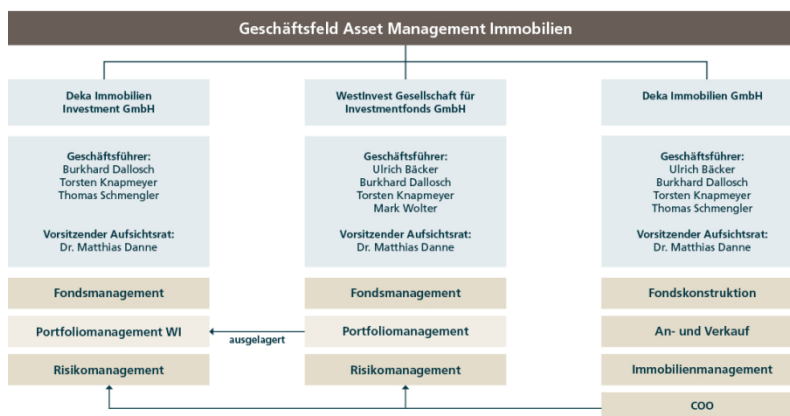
Geschäftsfeld Asset Management Immobilien

Deka Immobilien Investment GmbH

Geschäftsführer:
Burkhard Dallosch
Torsten Knapmeyer
Thomas Schmengler

Vorsitzender Aufsichtsrat:
Dr. Matthias Danne

Fondsmanagement

Portfoliomanagement WI

Risikomanagement

WestInvest Gesellschaft für Investmentfonds GmbH

Geschäftsführer:
Ulrich Bäcker
Burkhard Dallosch
Torsten Knapmeyer
Mark Wolter

Vorsitzender Aufsichtsrat:
Dr. Matthias Danne

Fondsmanagement

Portfoliomanagement

ausgelagert

Risikomanagement

Deka Immobilien GmbH

Geschäftsführer:
Ulrich Bäcker
Burkhard Dallosch
Torsten Knapmeyer
Thomas Schmengler

Vorsitzender Aufsichtsrat:
Dr. Matthias Danne

Fondskonstruktion

An- und Verkauf

Immobilienmanagement

COO